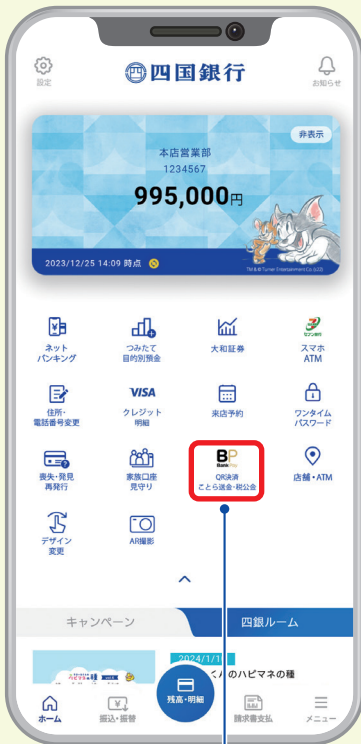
設定

四国銀行

お知らせ

非表示

本店営業部
1234567
995,000円

2023/12/25 14:09 時点

TM & © Turner Entertainment Co. (s23)

ネットバンキング

つみたて目的別預金

大和証券

セブン銀行
スマホATM

住所・電話番号変更

VISA
クレジット明細

来店予約

ワンタイムパスワード

喪失・発見再発行

家族口座見守り

Bank Pay
QR決済
ことら送金・税公金

店舗・ATM

デザイン変更

AR撮影

キャンペーン

四銀ルーム

2024/1/1
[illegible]くんのハピマネの種

ホーム

振込・振替

残高・明細

請求書支払

メニュー